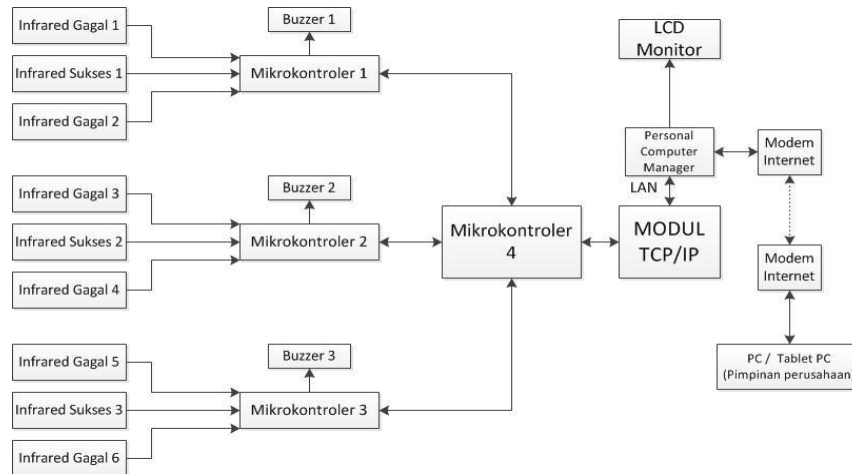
Infrared Gagal 1

Infrared Sukses 1

Infrared Gagal 2

Buzzer 1

Mikrokontroler 1

LCD Monitor

Personal Computer Manager

Modem Internet

LAN

Infrared Gagal 3

Infrared Sukses 2

Infrared Gagal 4

Buzzer 2

Mikrokontroler 2

Mikrokontroler 4

MODUL TCP/IP

Modem Internet

PC / Tablet PC (Pimpinan perusahaan

Infrared Gagal 5

Infrared Sukses 3

Infrared Gagal 6

Buzzer 3

Mikrokontroler 3